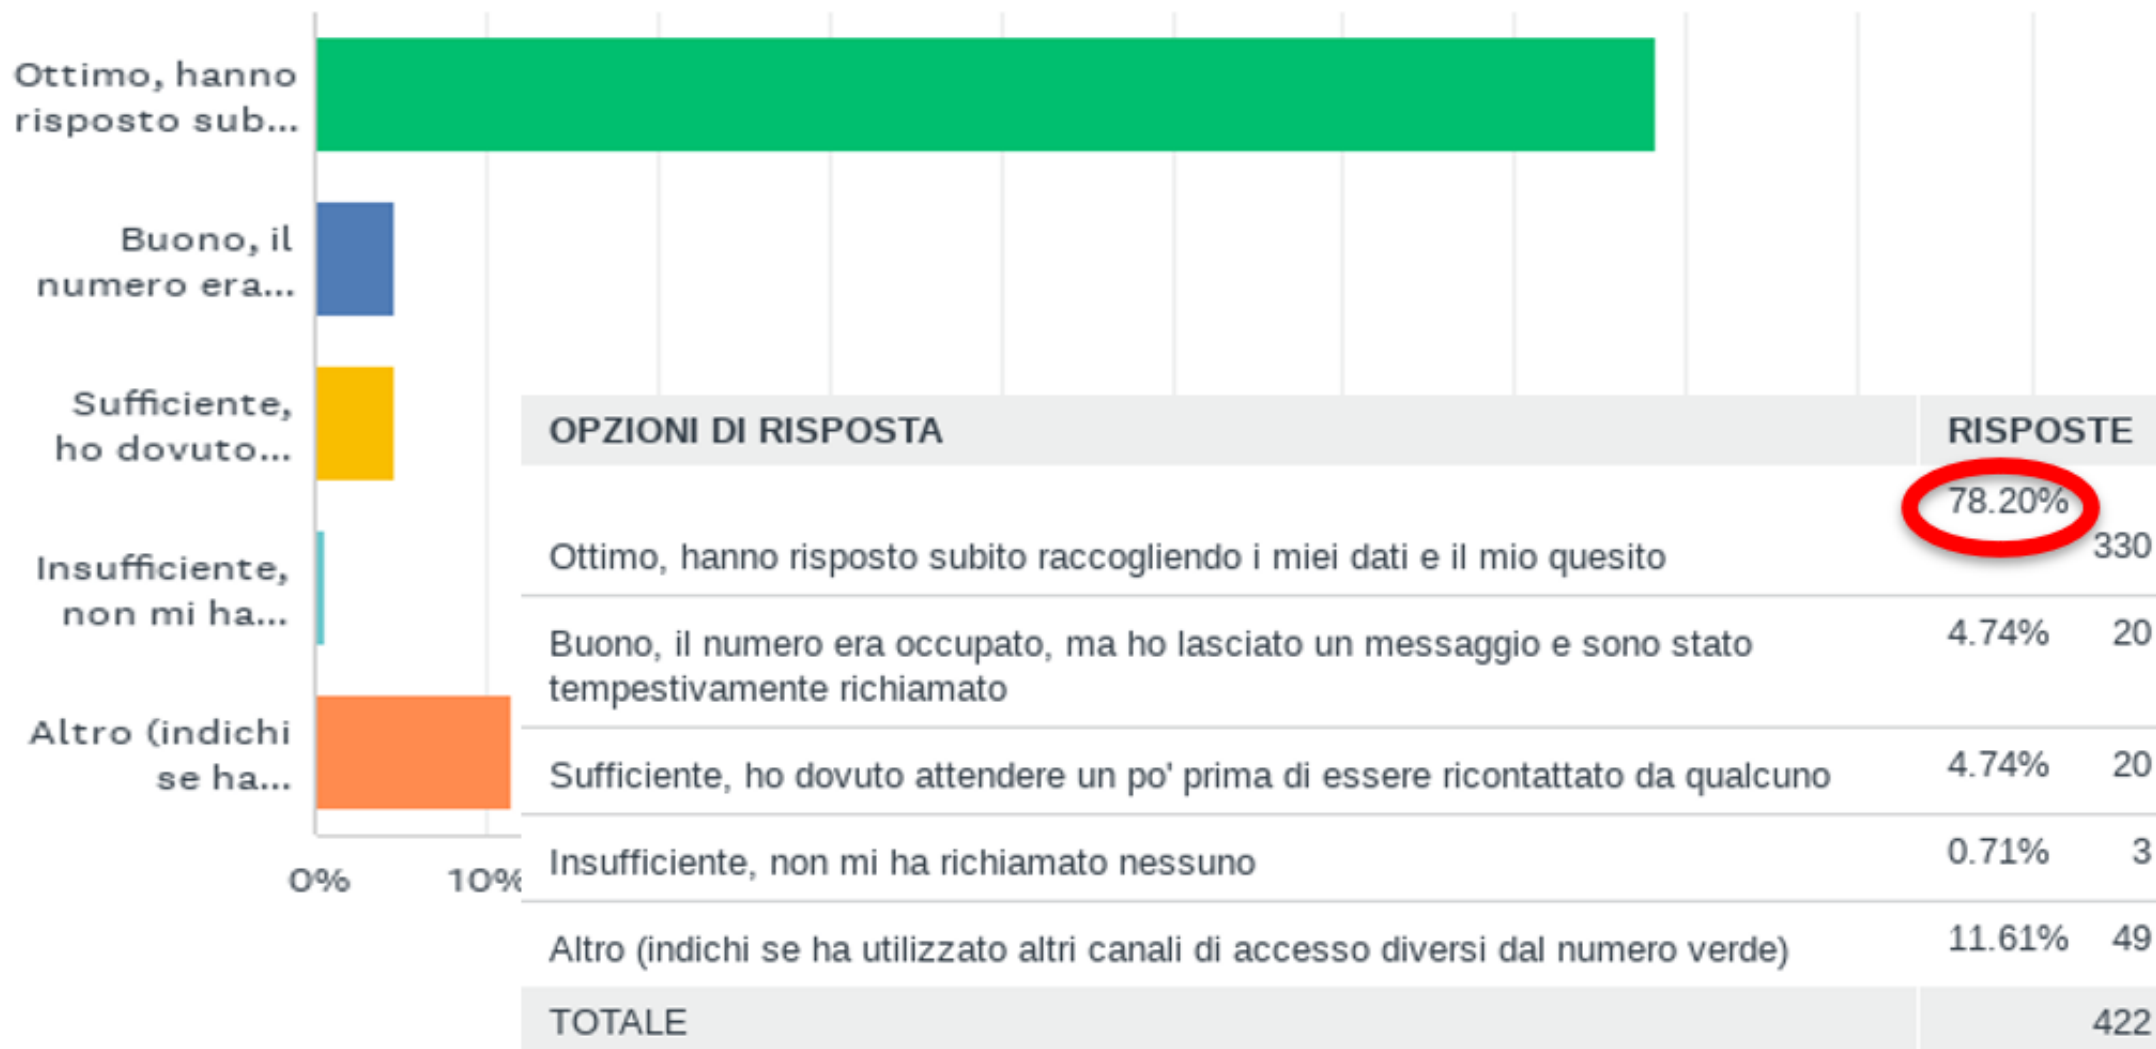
Ottimo, hanno risposto sub...

Buono, il numero era...

Sufficiente, ho dovuto...

Insufficiente, non mi ha...

Altro (indichi se ha...

0%

10%

| OPZIONI DI RISPOSTA | RISPOSTE | |
|---|---|---|
| Ottimo, hanno risposto subito raccogliendo i miei dati e il mio quesito | 78.20% | 330 |
| Buono, il numero era occupato, ma ho lasciato un messaggio e sono stato tempestivamente richiamato | 4.74% | 20 |
| Sufficiente, ho dovuto attendere un po' prima di essere ricontattato da qualcuno | 4.74% | 20 |
| Insufficiente, non mi ha richiamato nessuno | 0.71% | 3 |
| Altro (indichi se ha utilizzato altri canali di accesso diversi dal numero verde) | 11.61% | 49 |
| TOTALE | | 422 |